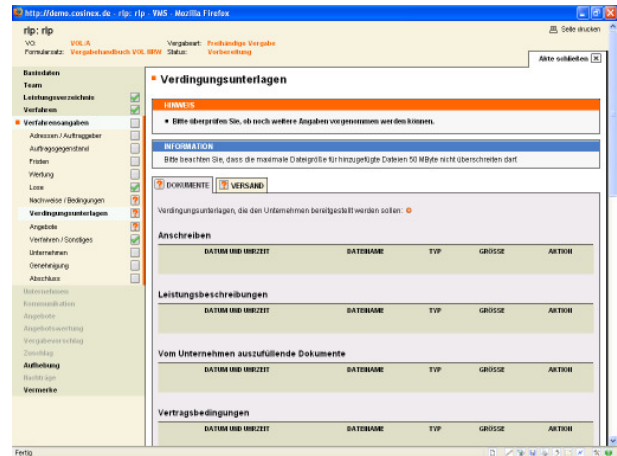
http://demo.cosinex.de - rlp: rlp - VMS - Mozilla Firefox

rlp: rlp

Seite drucken

VO: VOL/A
Formularsatz: Vergabehandbuch VOL NRW
Vergabeart: Freihändige Vergabe
Status: Vorbereitung

Akte schließen

Basisdaten
Team
Leistungsverzeichnis
Verfahren
Verfahrensangaben
Adressen / Auftraggeber
Auftragsgegenstand
Fristen
Wertung
Lose
Nachweise / Bedingungen
Verdingungsunterlagen
Angebote
Verfahren / Sonstiges
Unternehmen
Genehmigung
Abschluss
Unterlassen
Kommunikation
Angebote
Angebotswertung
Vergabevorschlag
Zuschlag
Aufhebung
Nachträge
Vermerke

Verdingungsunterlagen

HINWEIS
• Bitte überprüfen Sie, ob noch weitere Angaben vorgenommen werden können.

INFORMATION
Bitte beachten Sie, dass die maximale Dateigröße für hinzugefügte Dateien 50 MByte nicht überschreiten darf.

DOKUMENTE | VERSAND

Verdingungsunterlagen, die den Unternehmen bereitgestellt werden sollen:

Anschreiben

| DATUM UND UHRZEIT | DATEINAME | TYP | GRÖSSE | AKTION |
|---|---|---|---|---|

Leistungsbeschreibungen

| DATUM UND UHRZEIT | DATEINAME | TYP | GRÖSSE | AKTION |
|---|---|---|---|---|

Vom Unternehmen auszufüllende Dokumente

| DATUM UND UHRZEIT | DATEINAME | TYP | GRÖSSE | AKTION |
|---|---|---|---|---|

Vertragsbedingungen

| DATUM UND UHRZEIT | DATEINAME | TYP | GRÖSSE | AKTION |
|---|---|---|---|---|

Fertig